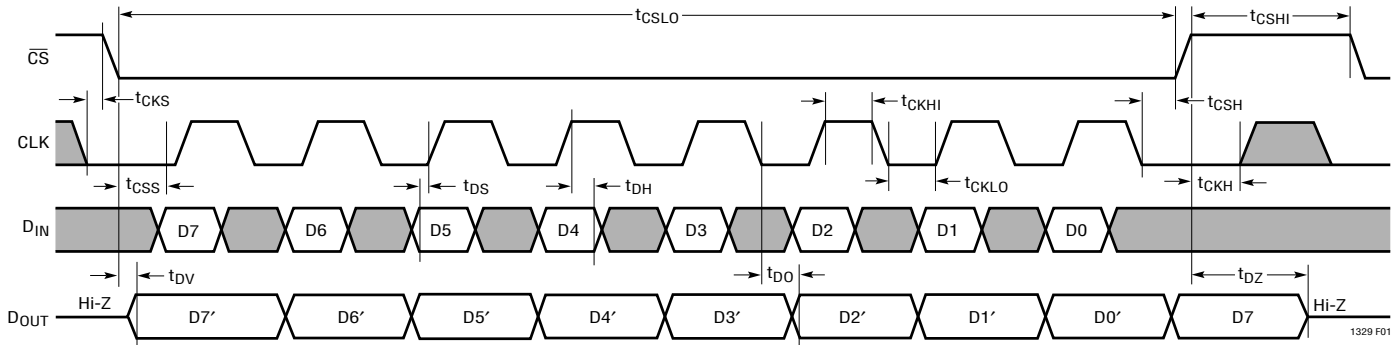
$t_{CSLO}$

$t_{CSHI}$

$\overline{CS}$

$t_{CKS}$

$t_{CKHI}$

$t_{CSH}$

CLK

$t_{CSS}$

$t_{DS}$

$t_{DH}$

$t_{CKLO}$

$t_{CKH}$

$D_{IN}$

D7 D6 D5 D4 D3 D2 D1 D0

$t_{DV}$

$t_{DO}$

$t_{DZ}$

$D_{OUT}$ Hi-Z D7′ D6′ D5′ D4′ D3′ D2′ D1′ D0′ D7 Hi-Z

1329 F01